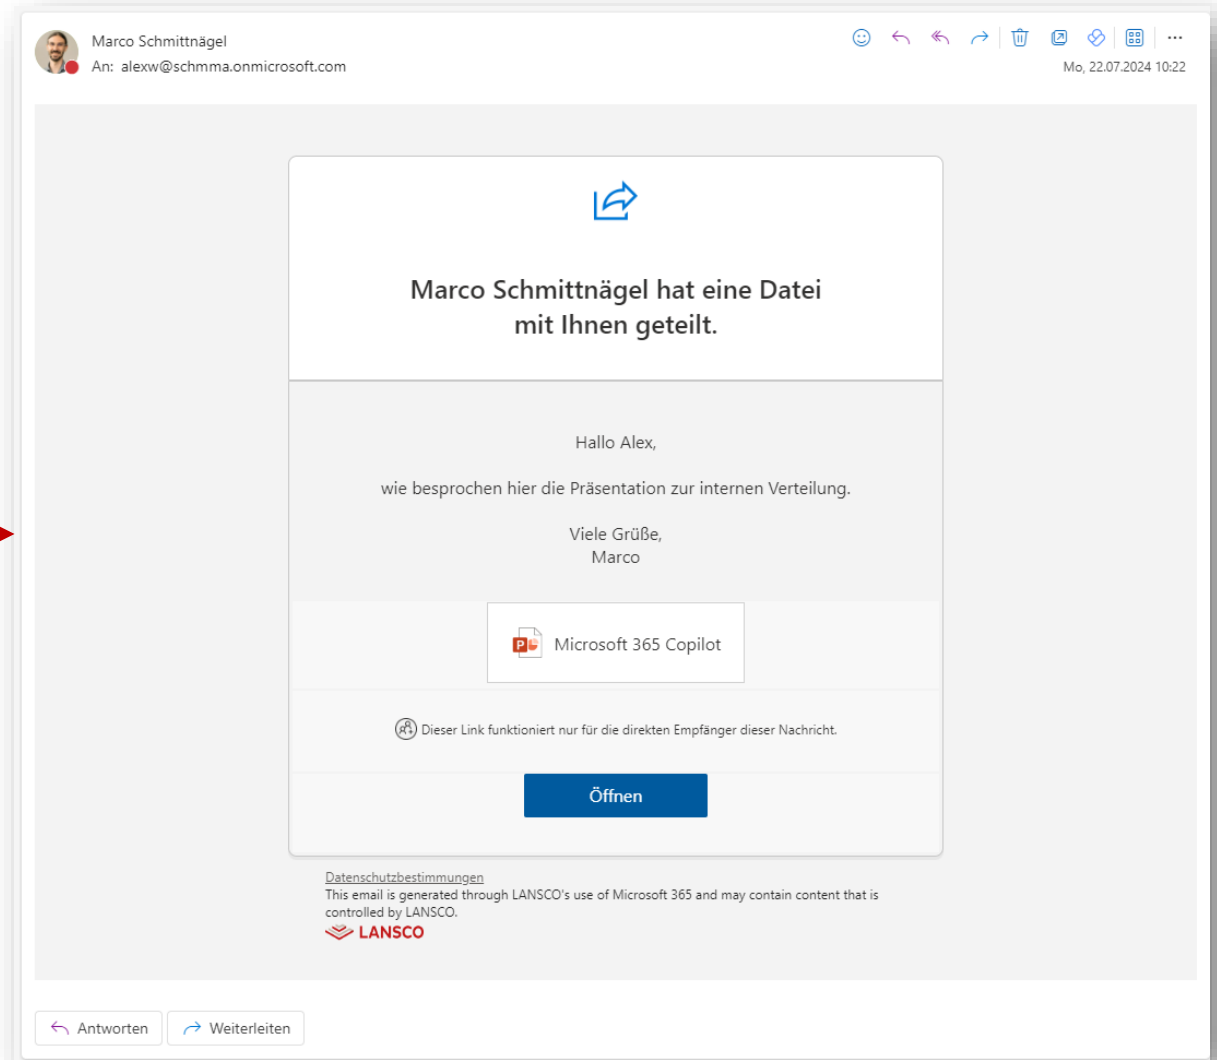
Marco Schmittnägel
An: alexw@schmma.onmicrosoft.com

Mo, 22.07.2024 10:22

Marco Schmittnägel hat eine Datei mit Ihnen geteilt.

Hallo Alex,

wie besprochen hier die Präsentation zur internen Verteilung.

Viele Grüße,
Marco

Microsoft 365 Copilot

Dieser Link funktioniert nur für die direkten Empfänger dieser Nachricht.

Öffnen

Datenschutzbestimmungen
This email is generated through LANSCO's use of Microsoft 365 and may contain content that is controlled by LANSCO.
LANSCO

Antworten
Weiterleiten